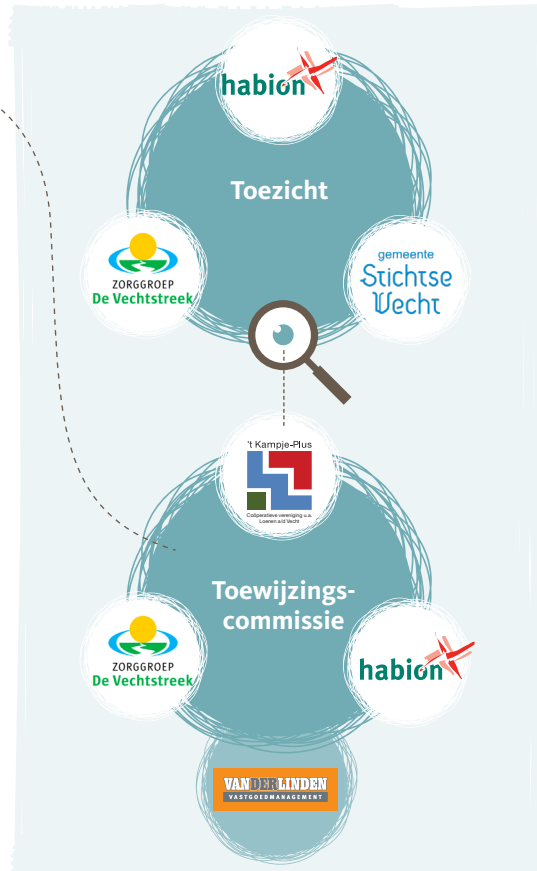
habion

Toezicht

ZORGGROEP
De Vechtstreek

gemeente
Stichtse
Vecht

't Kampje-Plus

Coöperatieve vereniging u.a.
Loenen a/d Vecht

Toewijzings-
commissie

ZORGGROEP
De Vechtstreek

habion

VAN DER LINDEN
VASTGOEDMANAGEMENT